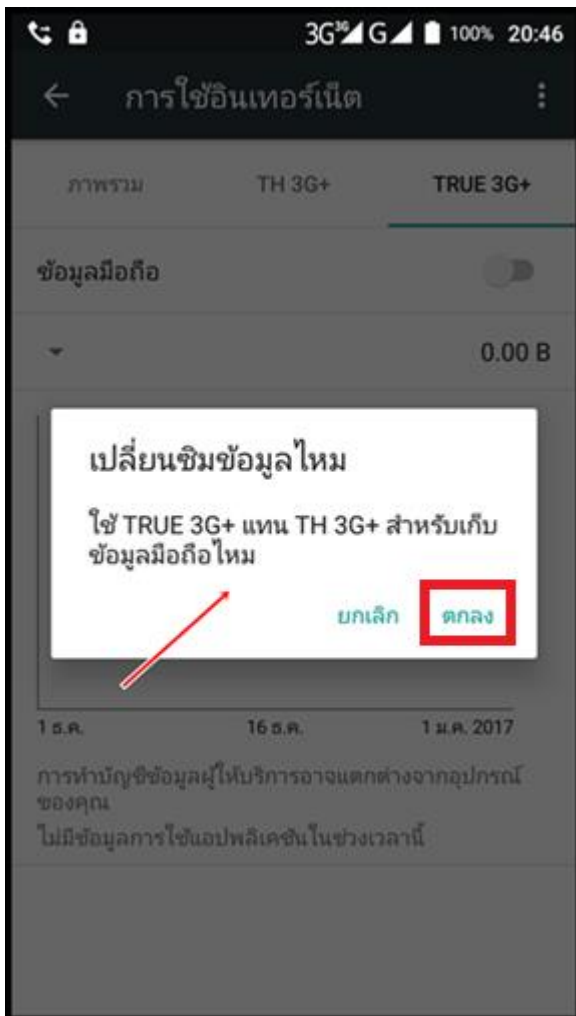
3G 3G G 100% 20:46

การใช้อินเทอร์เน็ต

ภาพรวม TH 3G+ TRUE 3G+

ข้อมูลมือถือ

0.00 B

เปลี่ยนซิมข้อมูลไหม

ใช้ TRUE 3G+ แทน TH 3G+ สำหรับเก็บข้อมูลมือถือไหม

ยกเลิก ตกลง

1 ธ.ค. 16 ธ.ค. 1 ม.ค. 2017

การทำบัญชีข้อมูลผู้ให้บริการอาจแตกต่างจากอุปกรณ์ของคุณ

ไม่มีข้อมูลการใช้แอปพลิเคชันในช่วงเวลานี้